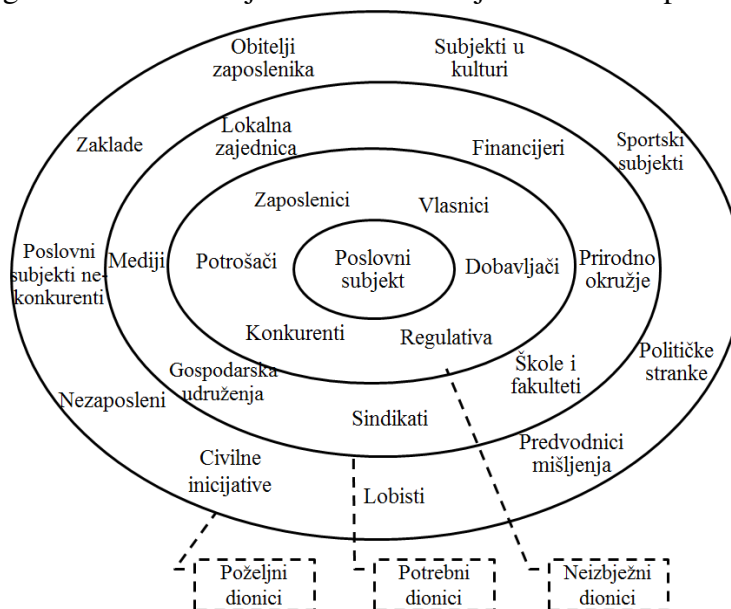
Poslovni subjekt

Zaposlenici

Vlasnici

Potrošači

Dobavljači

Konkurenti

Regulativa

Lokalna zajednica

Financijeri

Mediji

Prirodno okružje

Gospodarska udruženja

Škole i fakulteti

Sindikati

Obitelji zaposlenika

Subjekti u kulturi

Zaklade

Sportski subjekti

Poslovni subjekti nekonkurenti

Političke stranke

Nezaposleni

Predvodnici mišljenja

Civilne inicijative

Lobisti

Poželjni dionici

Potrebni dionici

Neizbježni dionici